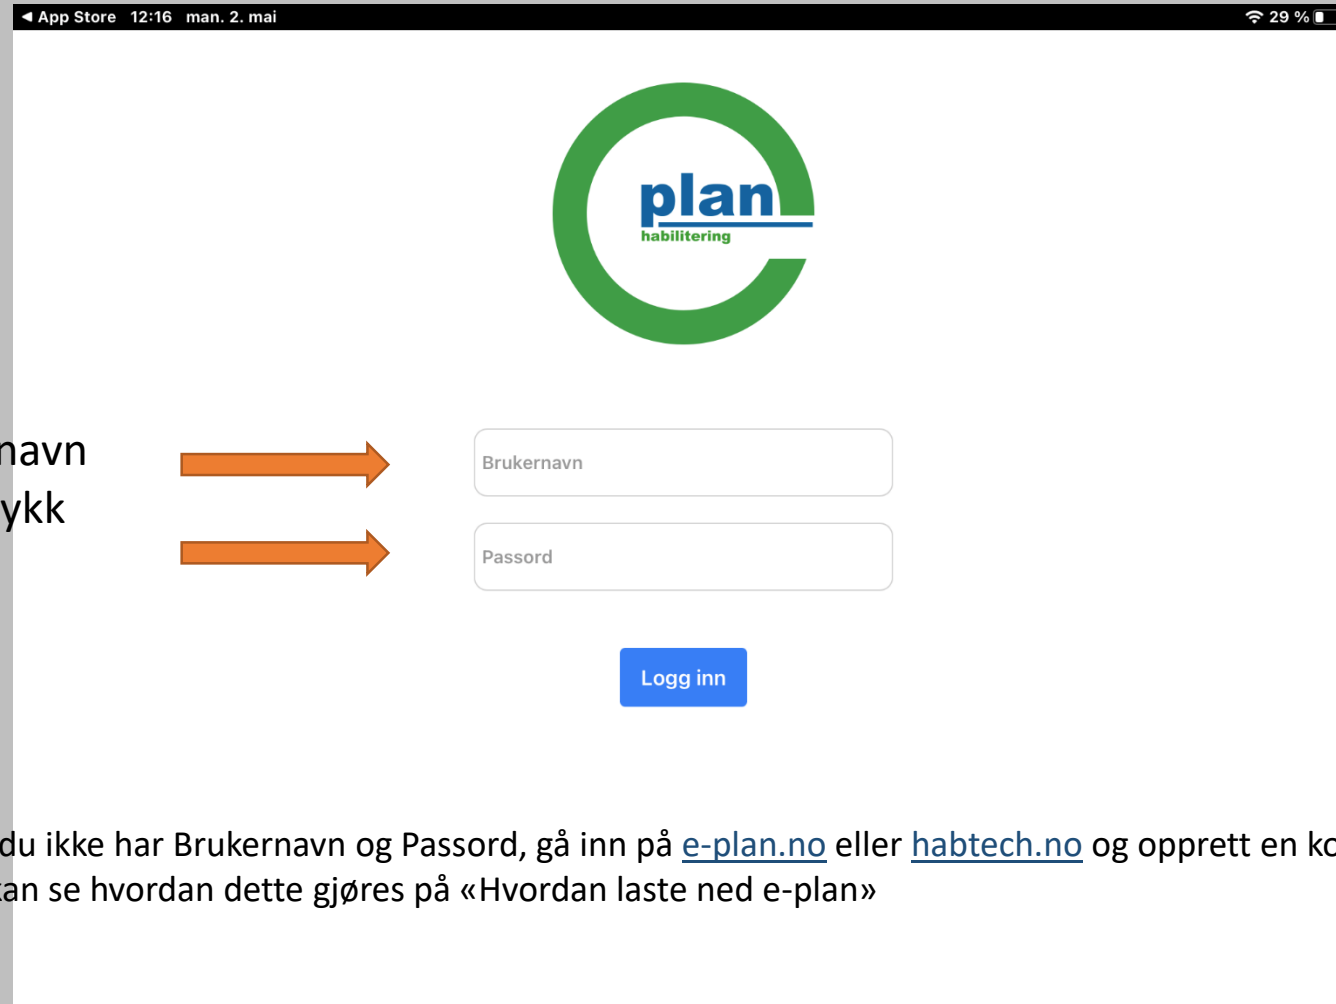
◀ App Store 12:16 man. 2. mai

29 %

plan
habilitering

navn
ykk

Brukernavn

Passord

Logg inn

du ikke har Brukernavn og Passord, gå inn på e-plan.no eller habtech.no og opprett en ko
an se hvordan dette gjøres på «Hvordan laste ned e-plan»